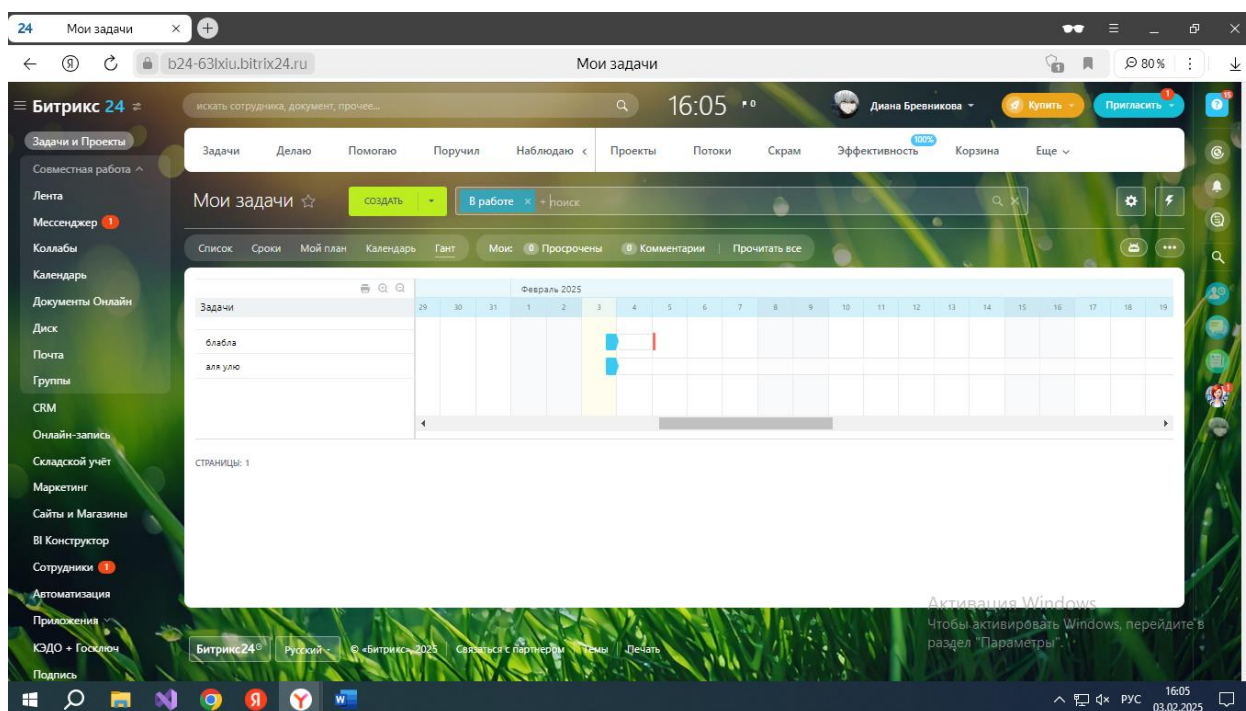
24 Мои задачи × +

b24-63lxiu.bitrix24.ru Мои задачи 80 %

Битрикс 24 искать сотрудника, документ, прочее... 16:05 Диана Бревникова Купить Пригласить

Задачи и Проекты
Совместная работа
Лента
Мессенджер 1
Коллабы
Календарь
Документы Онлайн
Диск
Почта
Группы
CRM
Онлайн-запись
Складской учёт
Маркетинг
Сайты и Магазины
BI Конструктор
Сотрудники 1
Автоматизация
Приложения
КЭДО + Госключ
Подпись

Задачи Делаю Помогаю Поручил Наблюдаю Проекты Потоки Скрам 100% Эффективность Корзина Еще

Мои задачи ☆ СОЗДАТЬ В работе × + поиск

Список Сроки Мой план Календарь Гант Мои: 0 Просрочены 0 Комментарии Прочитать все

Февраль 2025
Задачи 29 30 31 1 2 3 4 5 6 7 8 9 10 11 12 13 14 15 16 17 18 19
блабла
аля улю

СТРАНИЦЫ: 1

Битрикс24© Русский © «Битрикс», 2025 Связаться с партнером Темы Печать

Активация Windows
Чтобы активировать Windows, перейдите в раздел "Параметры".

РУС 16:05 03.02.2025